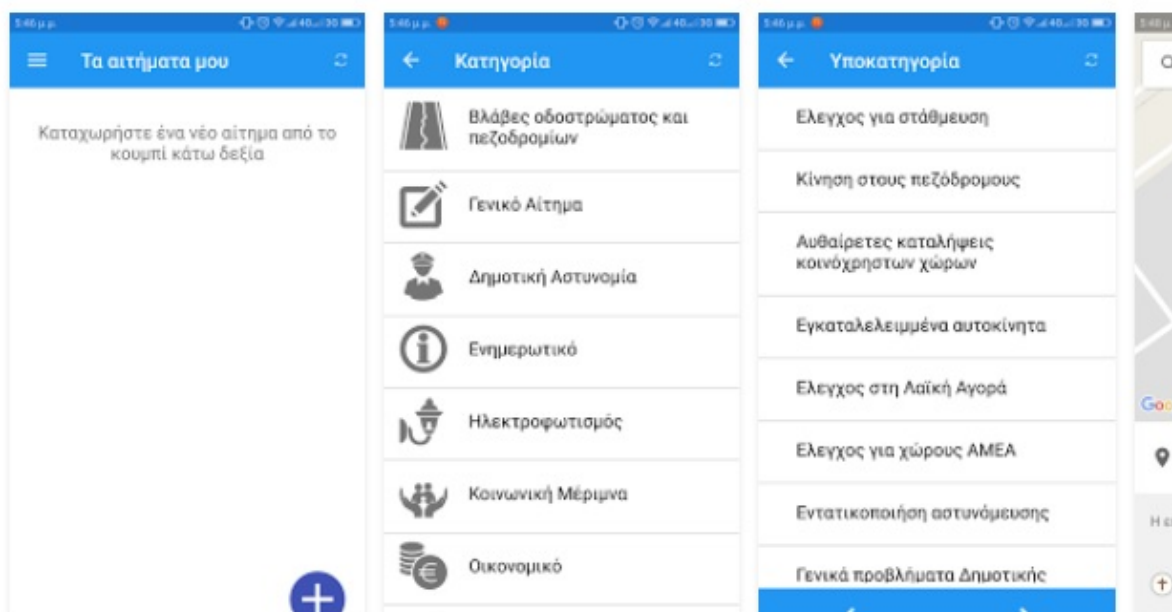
5:46 μ.μ.

Τα αιτήματα μου

Καταχωρήστε ένα νέο αίτημα από το κουμπί κάτω δεξία

5:46 μ.μ.

Κατηγορία

Βλάβες οδοστρώματος και πεζοδρομίων

Γενικό Αίτημα

Δημοτική Αστυνομία

Ενημερωτικό

Ηλεκτροφωτισμός

Κοινωνική Μέριμνα

Οικονομικό

5:46 μ.μ.

Υποκατηγορία

Ελεγχος για στάθμευση

Κίνηση στους πεζόδρομους

Αυθαίρετες καταλήψεις κοινόχρηστων χώρων

Εγκαταλελειμμένα αυτοκίνητα

Ελεγχος στη Λαϊκή Αγορά

Ελεγχος για χώρους ΑΜΕΑ

Εντατικοποιήση αστυνόμευσης

Γενικά προβλήματα Δημοτικής

5:46 μ.μ.

Goo

Η ε